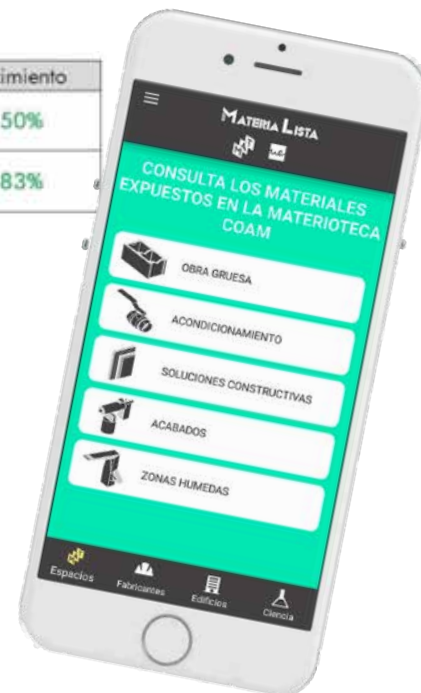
imiento

50%

83%

Materia Lista

CONSULTA LOS MATERIALES EXPUESTOS EN LA MATERIOTECA COAM

OBRA GRUESA

ACONDICIONAMIENTO

SOLUCIONES CONSTRUCTIVAS

ACABADOS

ZONAS HUMEDAS

Espacios

Fabricantes

Edificios

Ciencia